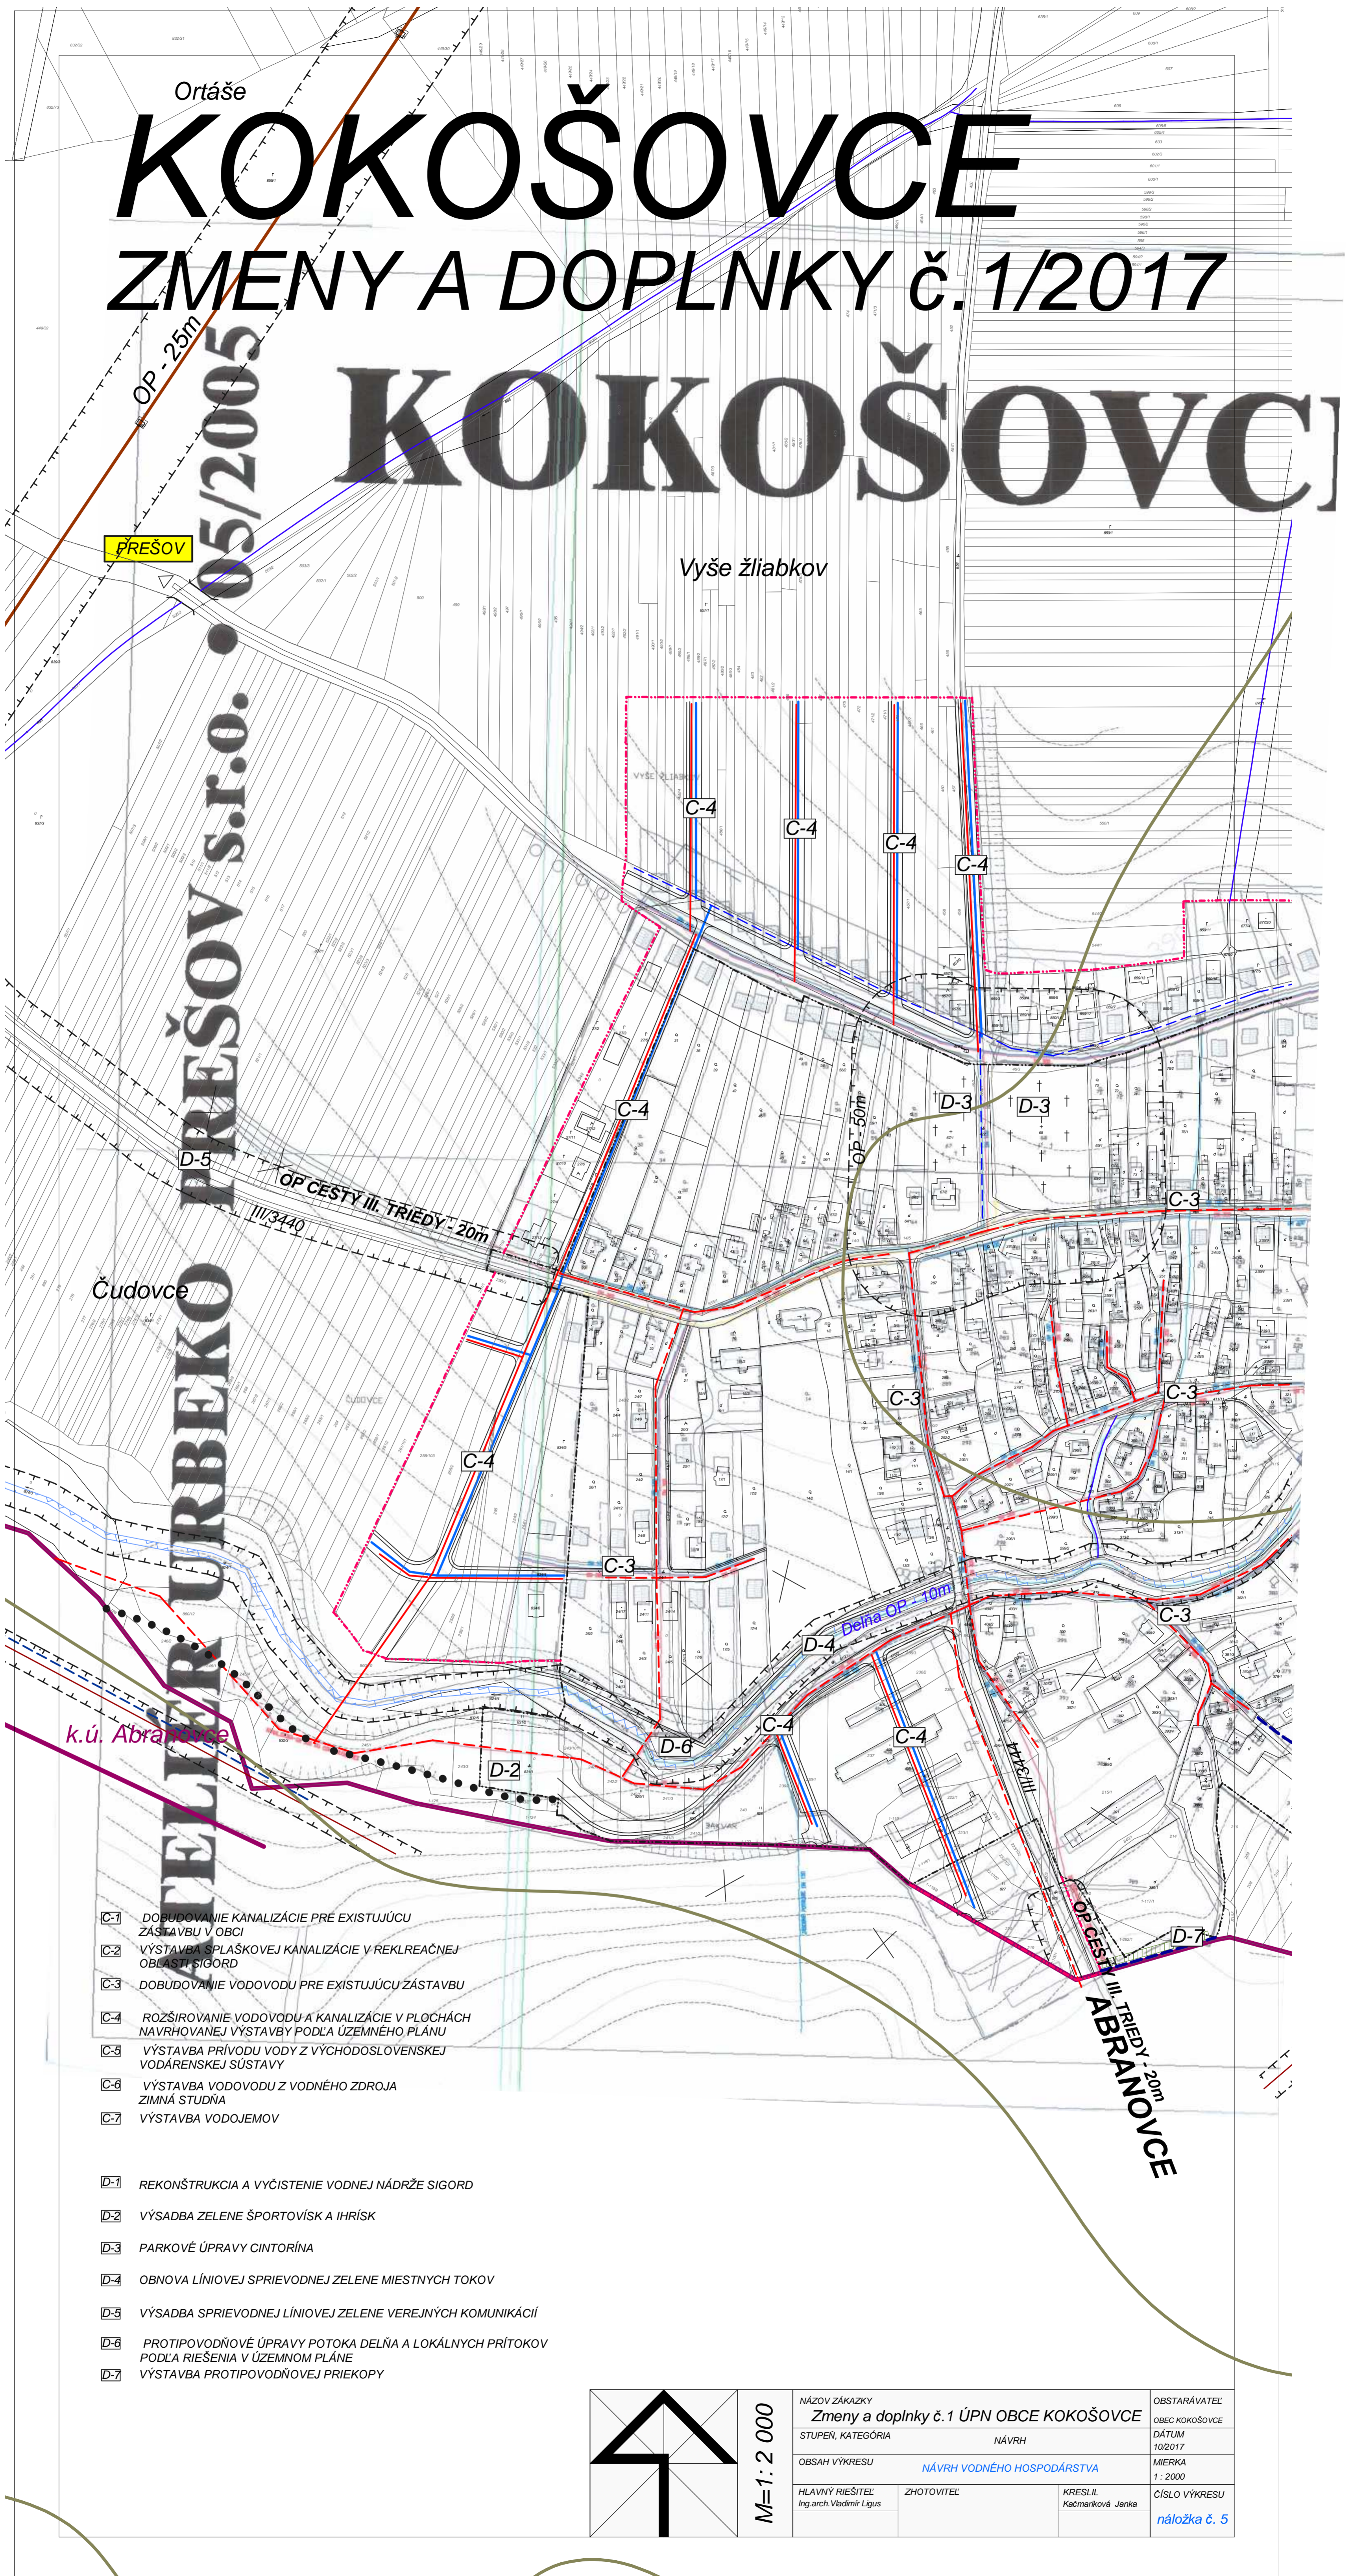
Ortáše
KOKOŠOVCE
ZMENY A DOPLNKY č.1/2017
OP - 25m
05/2005
KOKOŠOVCE
PREŠOV
ATELIÉR URBEKO PREŠOV s.r.o.
Vyše žliabkov
C-4
C-4
C-4
C-4
C-4
D-3
D-3
OP - 50m
C-3
D-5
OP CESTY III. TRIEDY - 20m
III/3440
Čudovce
C-3
C-3
C-4
C-3
Delňa OP - 10m
C-3
D-4
C-4
C-4
k.ú. Abrahovce
D-6
D-2
III/3444
OP CESTY III. TRIEDY - 20m
ABRAHOVCE
D-7

C-1 DOBUDOVANIE KANALIZÁCIE PRE EXISTUJÚCU ZÁSTAVBU V OBCI
C-2 VÝSTAVBA SPLAŠKOVEJ KANALIZÁCIE V REKLREAČNEJ OBLASTI SIGORD
C-3 DOBUDOVANIE VODOVODU PRE EXISTUJÚCU ZÁSTAVBU
C-4 ROZŠIROVANIE VODOVODU A KANALIZÁCIE V PLOCHÁCH NAVRHOVANEJ VÝSTAVBY PODĽA ÚZEMNÉHO PLÁNU
C-5 VÝSTAVBA PRÍVODU VODY Z VÝCHODOSLOVENSKEJ VODÁRENSKEJ SÚSTAVY
C-6 VÝSTAVBA VODOVODU Z VODNÉHO ZDROJA ZIMNÁ STUDŇA
C-7 VÝSTAVBA VODOJEMOV

D-1 REKONŠTRUKCIA A VYČISTENIE VODNEJ NÁDRŽE SIGORD
D-2 VÝSADBA ZELENE ŠPORTOVÍSK A IHRÍSK
D-3 PARKOVÉ ÚPRAVY CINTORÍNA
D-4 OBNOVA LÍNIOVEJ SPRIEVODNEJ ZELENE MIESTNYCH TOKOV
D-5 VÝSADBA SPRIEVODNEJ LÍNIOVEJ ZELENE VEREJNÝCH KOMUNIKÁCIÍ
D-6 PROTIPOVODŇOVÉ ÚPRAVY POTOKA DELŇA A LOKÁLNYCH PRÍTOKOV PODĽA RIEŠENIA V ÚZEMNOM PLÁNE
D-7 VÝSTAVBA PROTIPOVODŇOVEJ PRIEKOPY

M=1: 2 000

| NÁZOV ZÁKAZKY Zmeny a doplnky č.1 ÚPN OBCE KOKOŠOVCE | | | OBSTARÁVATEĽ OBEC KOKOŠOVCE |
|---|---|---|---|
| STUPEŇ, KATEGÓRIA | NÁVRH | | DÁTUM 10/2017 |
| OBSAH VÝKRESU | NÁVRH VODNÉHO HOSPODÁRSTVA | | MIERKA 1 : 2000 |
| HLAVNÝ RIEŠITEĽ Ing.arch.Vladimír Ligus | ZHOTOVITEĽ | KRESLIL Kačmariková Janka | ČÍSLO VÝKRESU príloha č. 5 |